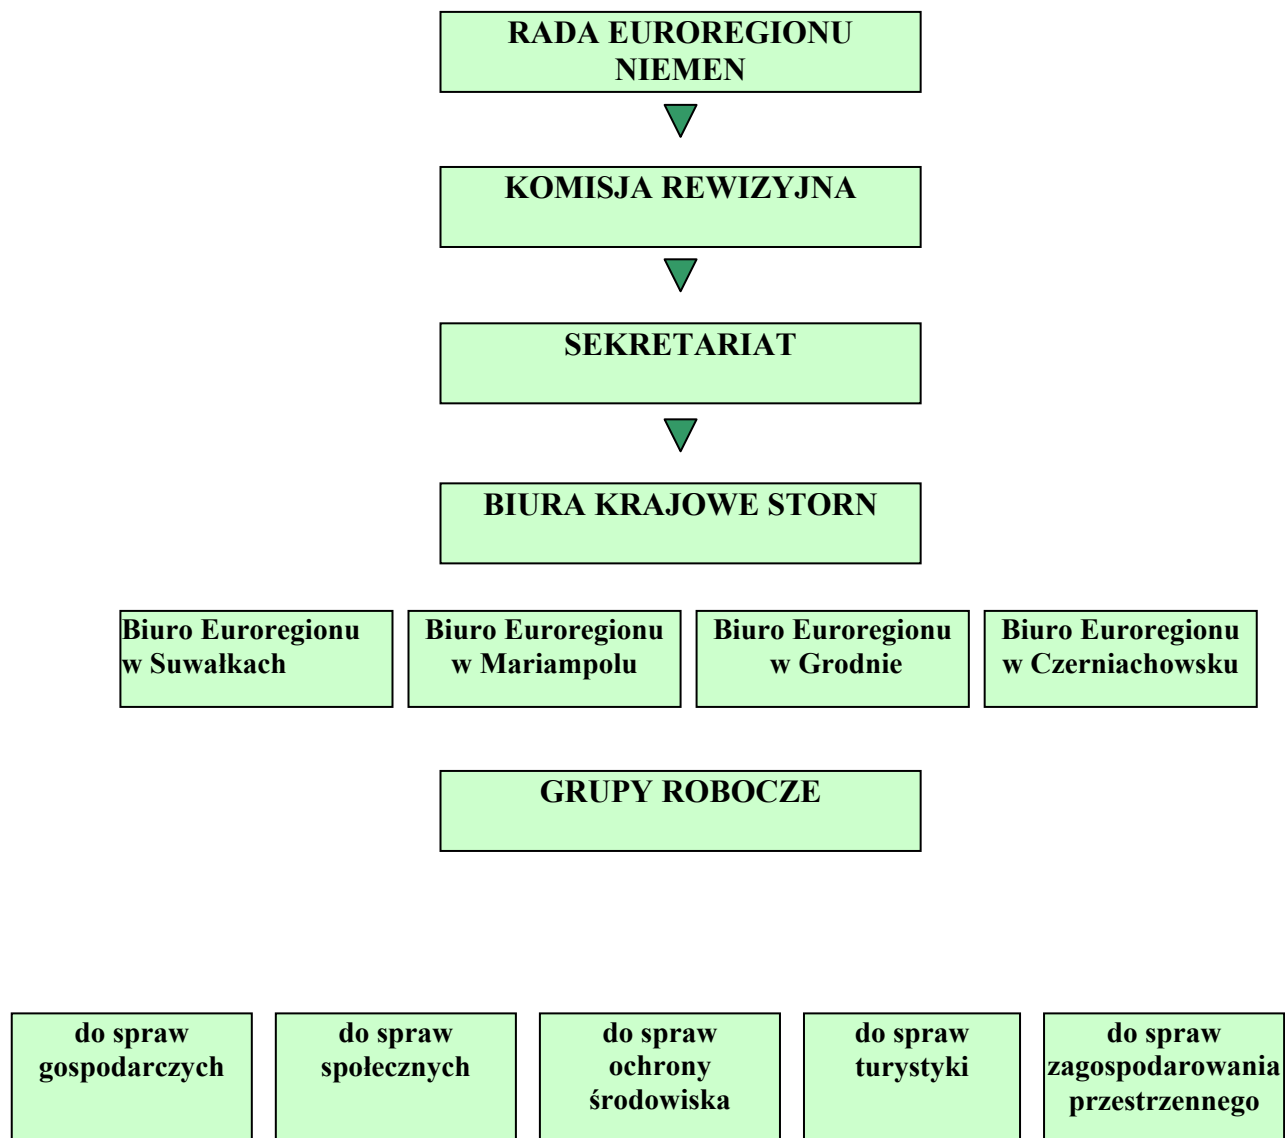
RADA EUROREGIONU NIEMEN

KOMISJA REWIZYJNA

SEKRETARIAT

BIURA KRAJOWE STORN

Biuro Euroregionu w Suwałkach

Biuro Euroregionu w Mariampolu

Biuro Euroregionu w Grodnie

Biuro Euroregionu w Czerniachowsku

GRUPY ROBOCZE

do spraw gospodarczych

do spraw społecznych

do spraw ochrony środowiska

do spraw turystyki

do spraw zagospodarowania przestrzennego